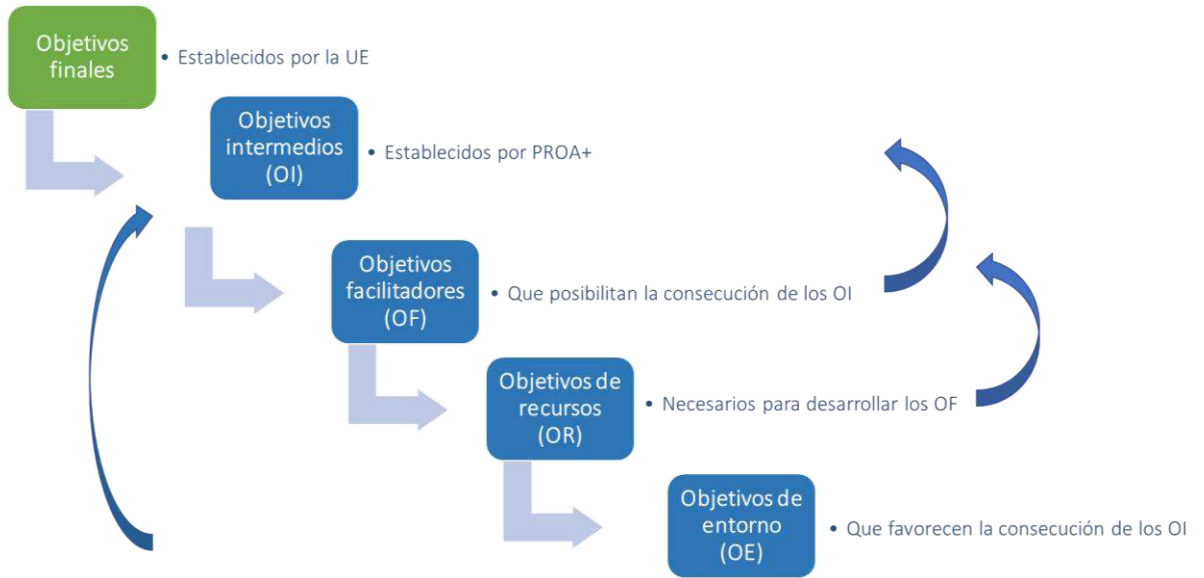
Objetivos finales

• Establecidos por la UE

Objetivos intermedios (OI)

• Establecidos por PROA+

Objetivos facilitadores (OF)

• Que posibilitan la consecución de los OI

Objetivos de recursos (OR)

• Necesarios para desarrollar los OF

Objetivos de entorno (OE)

• Que favorecen la consecución de los OI